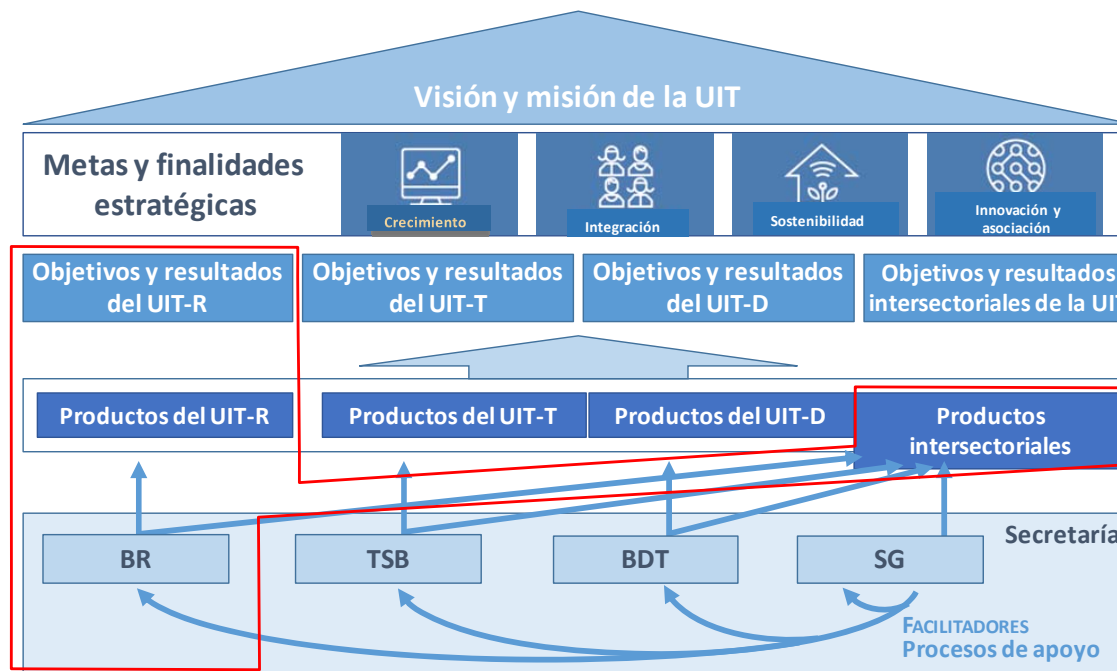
Visión y misión de la UIT

Metas y finalidades estratégicas

Crecimiento

Integración

Sostenibilidad

Innovación y asociación

Objetivos y resultados del UIT-R

Objetivos y resultados del UIT-T

Objetivos y resultados del UIT-D

Objetivos y resultados intersectoriales de la UIT

Productos del UIT-R

Productos del UIT-T

Productos del UIT-D

Productos intersectoriales

Secretaría

BR

TSB

BDT

SG

FACILITADORES
Procesos de apoyo